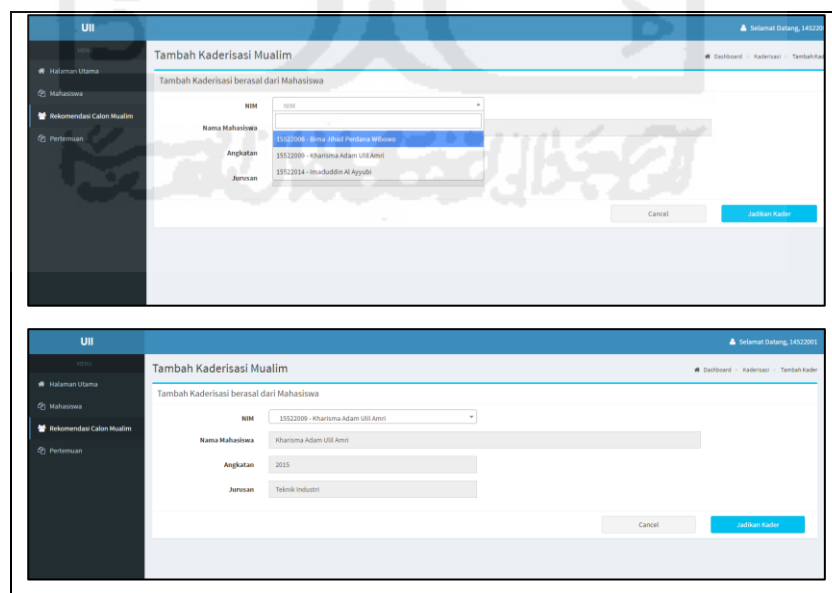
UII

Selamat Datang, 145220

MENU

Halaman Utama

Mahasiswa

Rekomendasi Calon Mualim

Pertemuan

Tambah Kaderisasi Mualim

Dashboard > Kaderisasi > Tambah Kad

Tambah Kaderisasi berasal dari Mahasiswa

NIM

NIM

15522006 - Bima Jihad Perdana Wibowo

15522009 - Kharisma Adam Ulil Amri

15522014 - Imaduddin Al Ayyubi

Nama Mahasiswa

Angkatan

Jurusan

Cancel

Jadikan Kader

UII

Selamat Datang, 14522001

MENU

Halaman Utama

Mahasiswa

Rekomendasi Calon Mualim

Pertemuan

Tambah Kaderisasi Mualim

Dashboard > Kaderisasi > Tambah Kader

Tambah Kaderisasi berasal dari Mahasiswa

NIM

15522009 - Kharisma Adam Ulil Amri

Nama Mahasiswa

Kharisma Adam Ulil Amri

Angkatan

2015

Jurusan

Teknik Industri

Cancel

Jadikan Kader